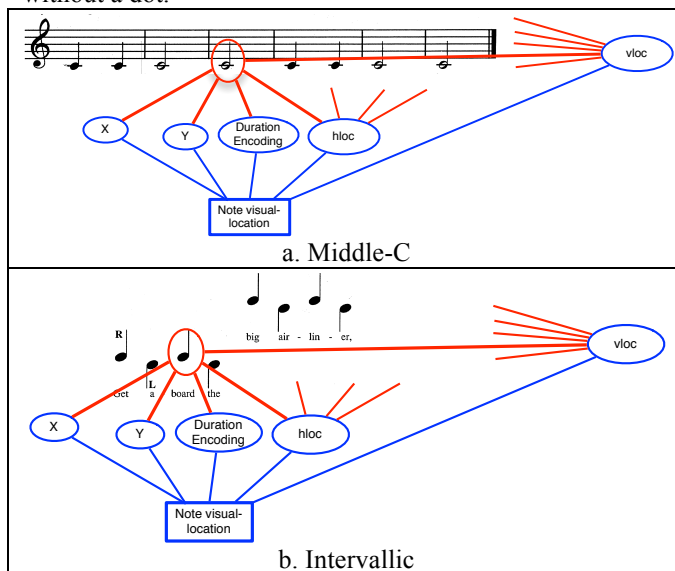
without a dot.

vloc

X

Y

Duration Encoding

hloc

Note visual-location

a. Middle-C

R

L

Get a board the

big air - lin - er,

vloc

X

Y

Duration Encoding

hloc

Note visual-location

b. Intervallic